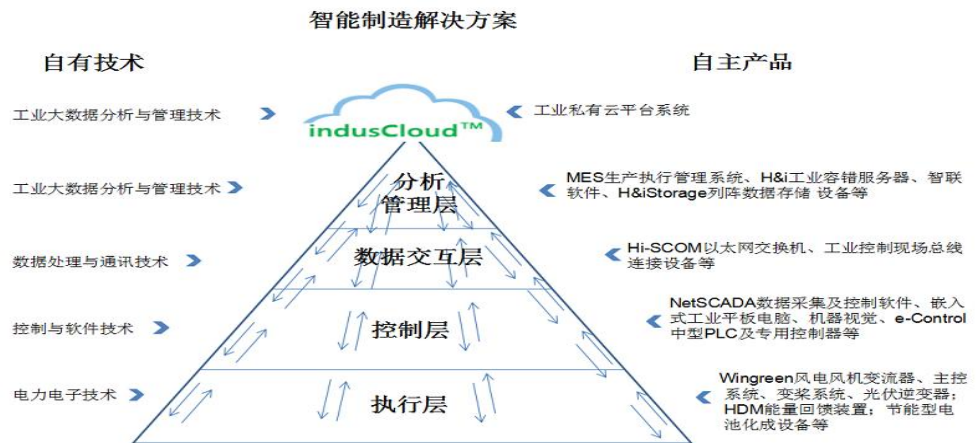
智能制造解决方案

自有技术

自主产品

工业大数据分析与管理技术

indusCloud™

工业私有云平台系统

工业大数据分析与管理技术

分析管理层

MES生产执行管理系统、H&i工业容错服务器、智联软件、H&iStorage列阵数据存储 设备等

数据处理与通讯技术

数据交互层

Hi-SCOM以太网交换机、工业控制现场总线连接设备等

控制与软件技术

控制层

NetSCADA数据采集及控制软件、嵌入式工业平板电脑、机器视觉、e-Control中型PLC及专用控制器等

电力电子技术

执行层

Wingreen风电风机变流器、主控系统、变桨系统、光伏逆变器；HDM能量回馈装置；节能型电池化成设备等